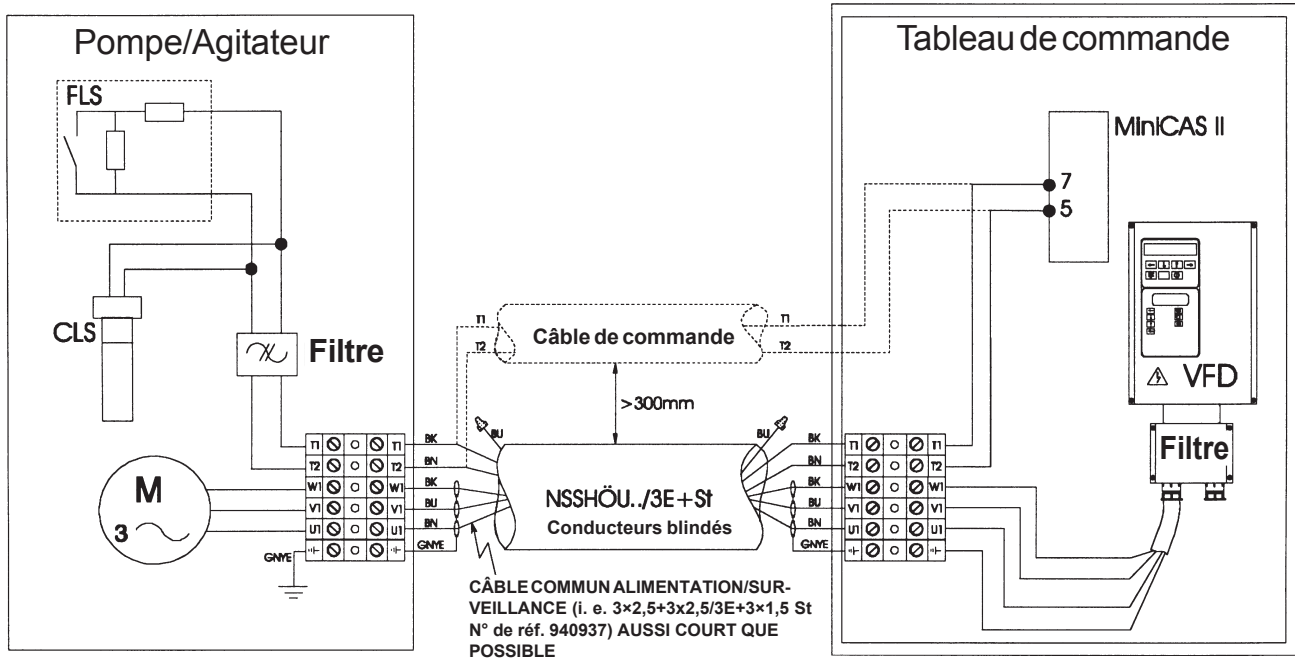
Pompe/Agitateur

FLS

CLS

Filtre

M
3

GNYE

T1
T2
W1
V1
U1

T1
T2
W1
V1
U1

BK
BN
BK
BU
BN
GNYE

BU

T1
T2

Câble de commande

>300mm

NSSHÖU../3E+St
Conducteurs blindés

CÂBLE COMMUN ALIMENTATION/SURVEILLANCE (i. e. 3×2,5+3x2,5/3E+3×1,5 St N° de réf. 940937) AUSSI COURT QUE POSSIBLE

Tableau de commande

MiniCAS II

7
5

T1
T2

BU

BK
BN
BK
BU
BN
GNYE

T1
T2
W1
V1
U1

T1
T2
W1
V1
U1

VFD

Filtre